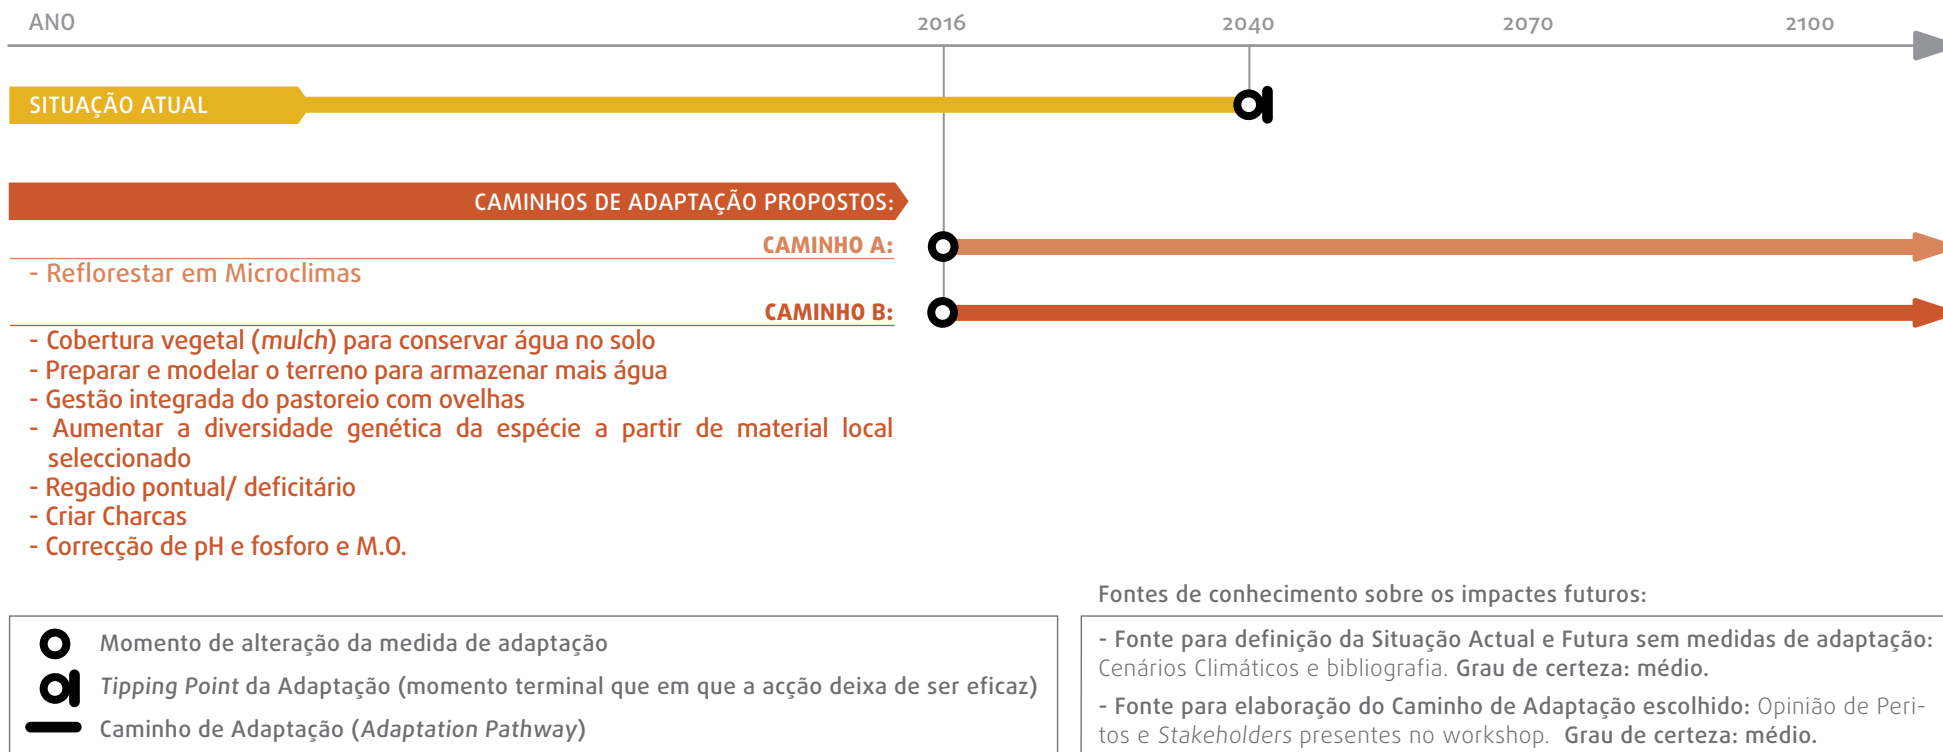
ANO 2016 2040 2070 2100

SITUAÇÃO ATUAL

CAMINHOS DE ADAPTAÇÃO PROPOSTOS:

CAMINHO A:

- Reflorestar em Microclimas

CAMINHO B:

- Cobertura vegetal (*mulch*) para conservar água no solo
- Preparar e modelar o terreno para armazenar mais água
- Gestão integrada do pastoreio com ovelhas
- Aumentar a diversidade genética da espécie a partir de material local seleccionado
- Regadio pontual/ deficitário
- Criar Charcas
- Correcção de pH e fosforo e M.O.

Fontes de conhecimento sobre os impactes futuros:

Momento de alteração da medida de adaptação

*Tipping Point* da Adaptação (momento terminal que em que a acção deixa de ser eficaz)

Caminho de Adaptação (*Adaptation Pathway*)

- Fonte para definição da Situação Actual e Futura sem medidas de adaptação: Cenários Climáticos e bibliografia. Grau de certeza: médio.

- Fonte para elaboração do Caminho de Adaptação escolhido: Opinião de Peritos e *Stakeholders* presentes no workshop. Grau de certeza: médio.